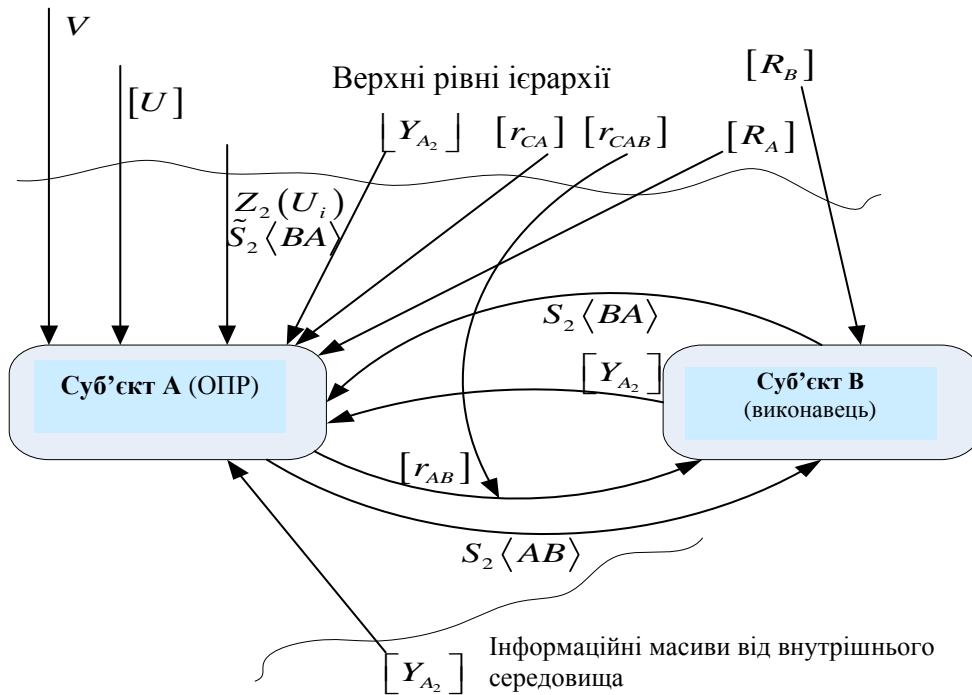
$V$

$[U]$

Верхні рівні ієрархії

$[R_B]$

$[Y_{A_2}]$ $[r_{CA}]$ $[r_{CAB}]$ $[R_A]$

$Z_2(U_i)$
$\tilde{S}_2\langle BA\rangle$

$S_2\langle BA\rangle$

$[Y_{A_2}]$

Суб'єкт А (ОПР)

Суб'єкт В (виконавець)

$[r_{AB}]$

$S_2\langle AB\rangle$

$[Y_{A_2}]$

Інформаційні масиви від внутрішнього середовища